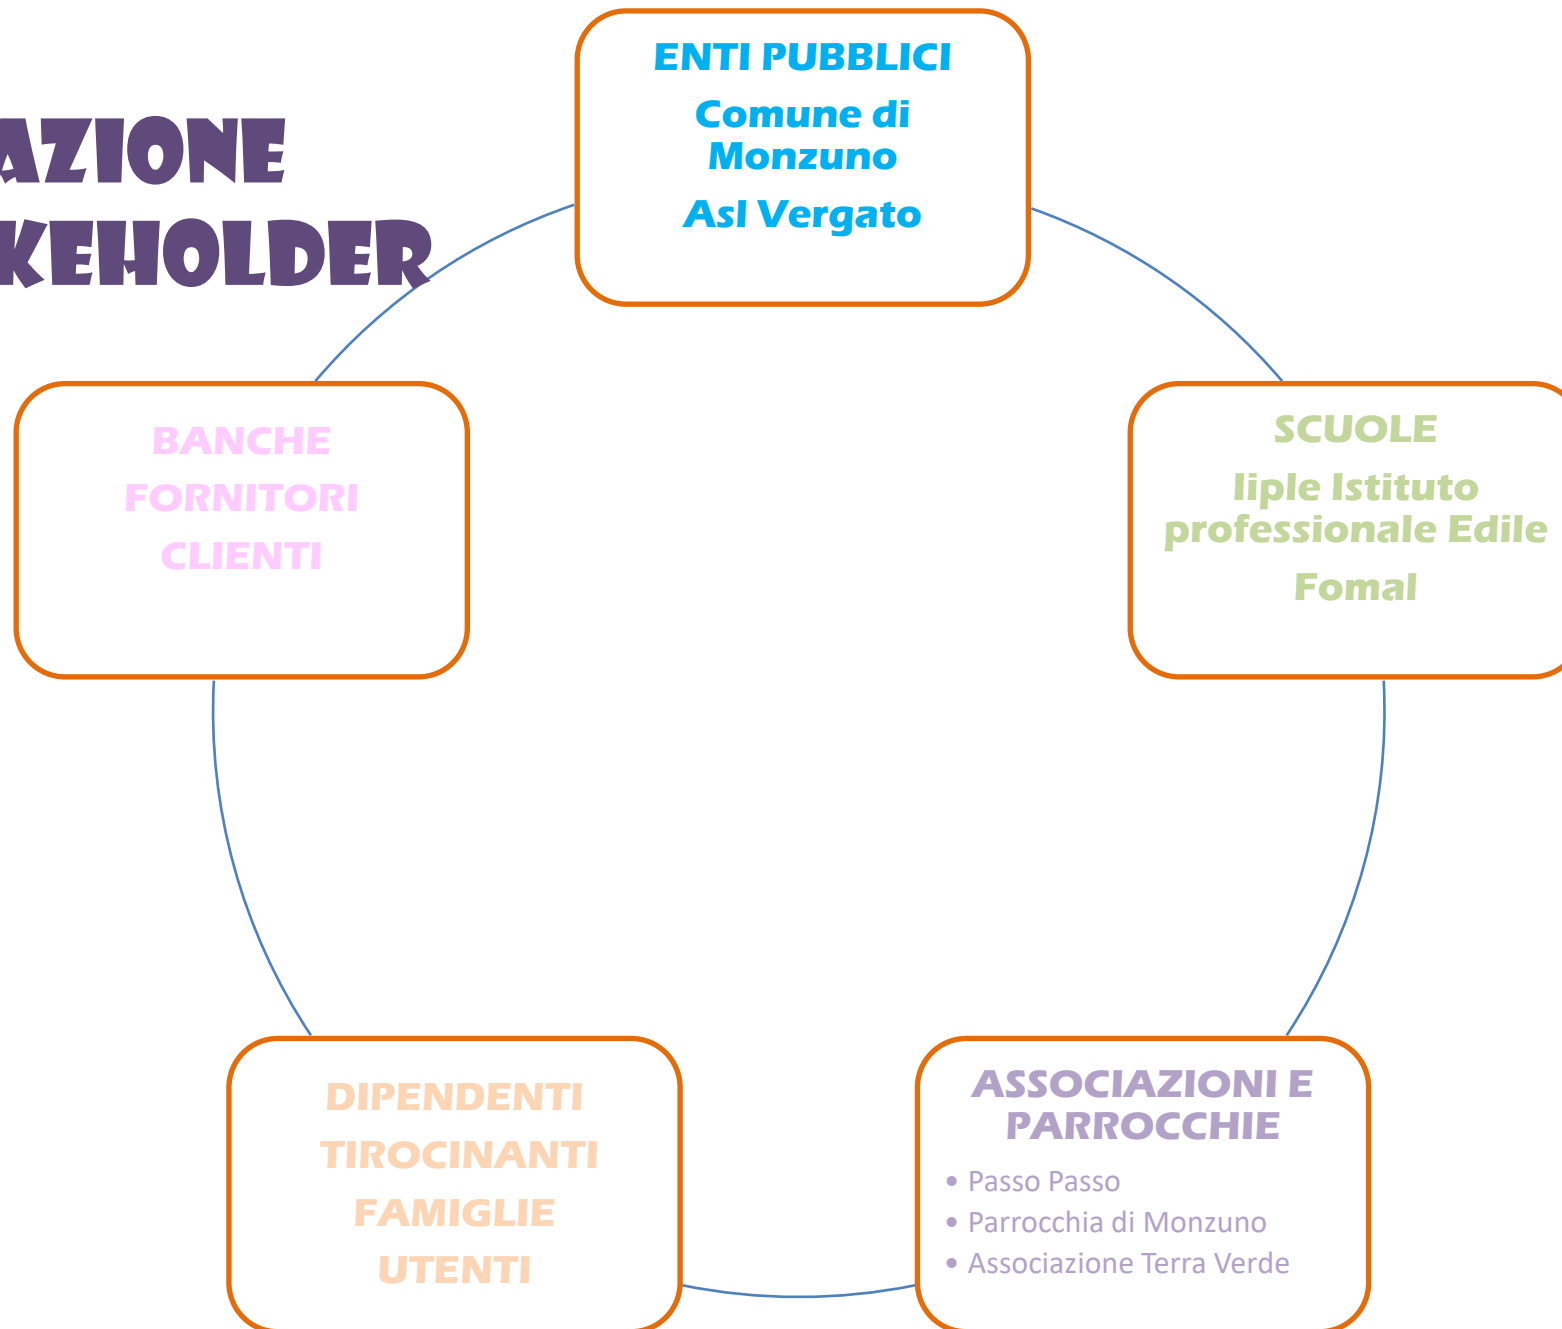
AZIONE
KEHOLDER

ENTI PUBBLICI
Comune di Monzuno
Asl Vergato

SCUOLE
Iiple Istituto professionale Edile
Fomal

ASSOCIAZIONI E PARROCCHIE
• Passo Passo
• Parrocchia di Monzuno
• Associazione Terra Verde

DIPENDENTI
TIROCINANTI
FAMIGLIE
UTENTI

BANCHE
FORNITORI
CLIENTI